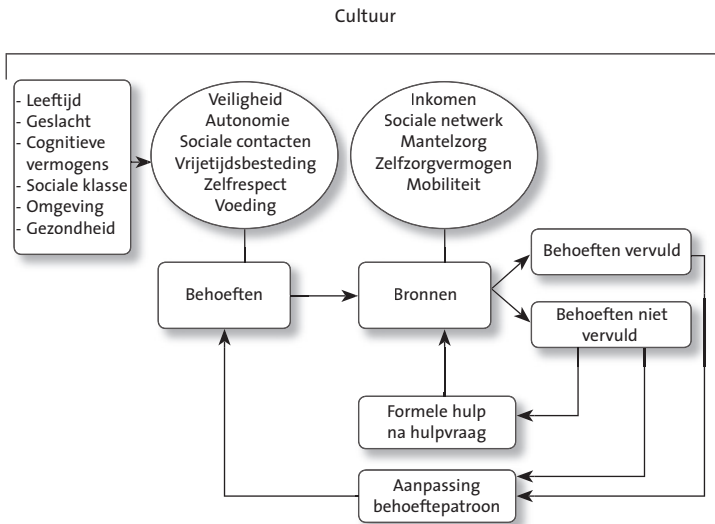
Cultuur

- Leeftijd
- Geslacht
- Cognitieve vermogens
- Sociale klasse
- Omgeving
- Gezondheid

Veiligheid
Autonomie
Sociale contacten
Vrijetijdsbesteding
Zelfrespect
Voeding

Inkomen
Sociale netwerk
Mantelzorg
Zelfzorgvermogen
Mobiliteit

Behoeften

Bronnen

Behoeften vervuld

Behoeften niet vervuld

Formele hulp na hulpvraag

Aanpassing behoeftepatroon